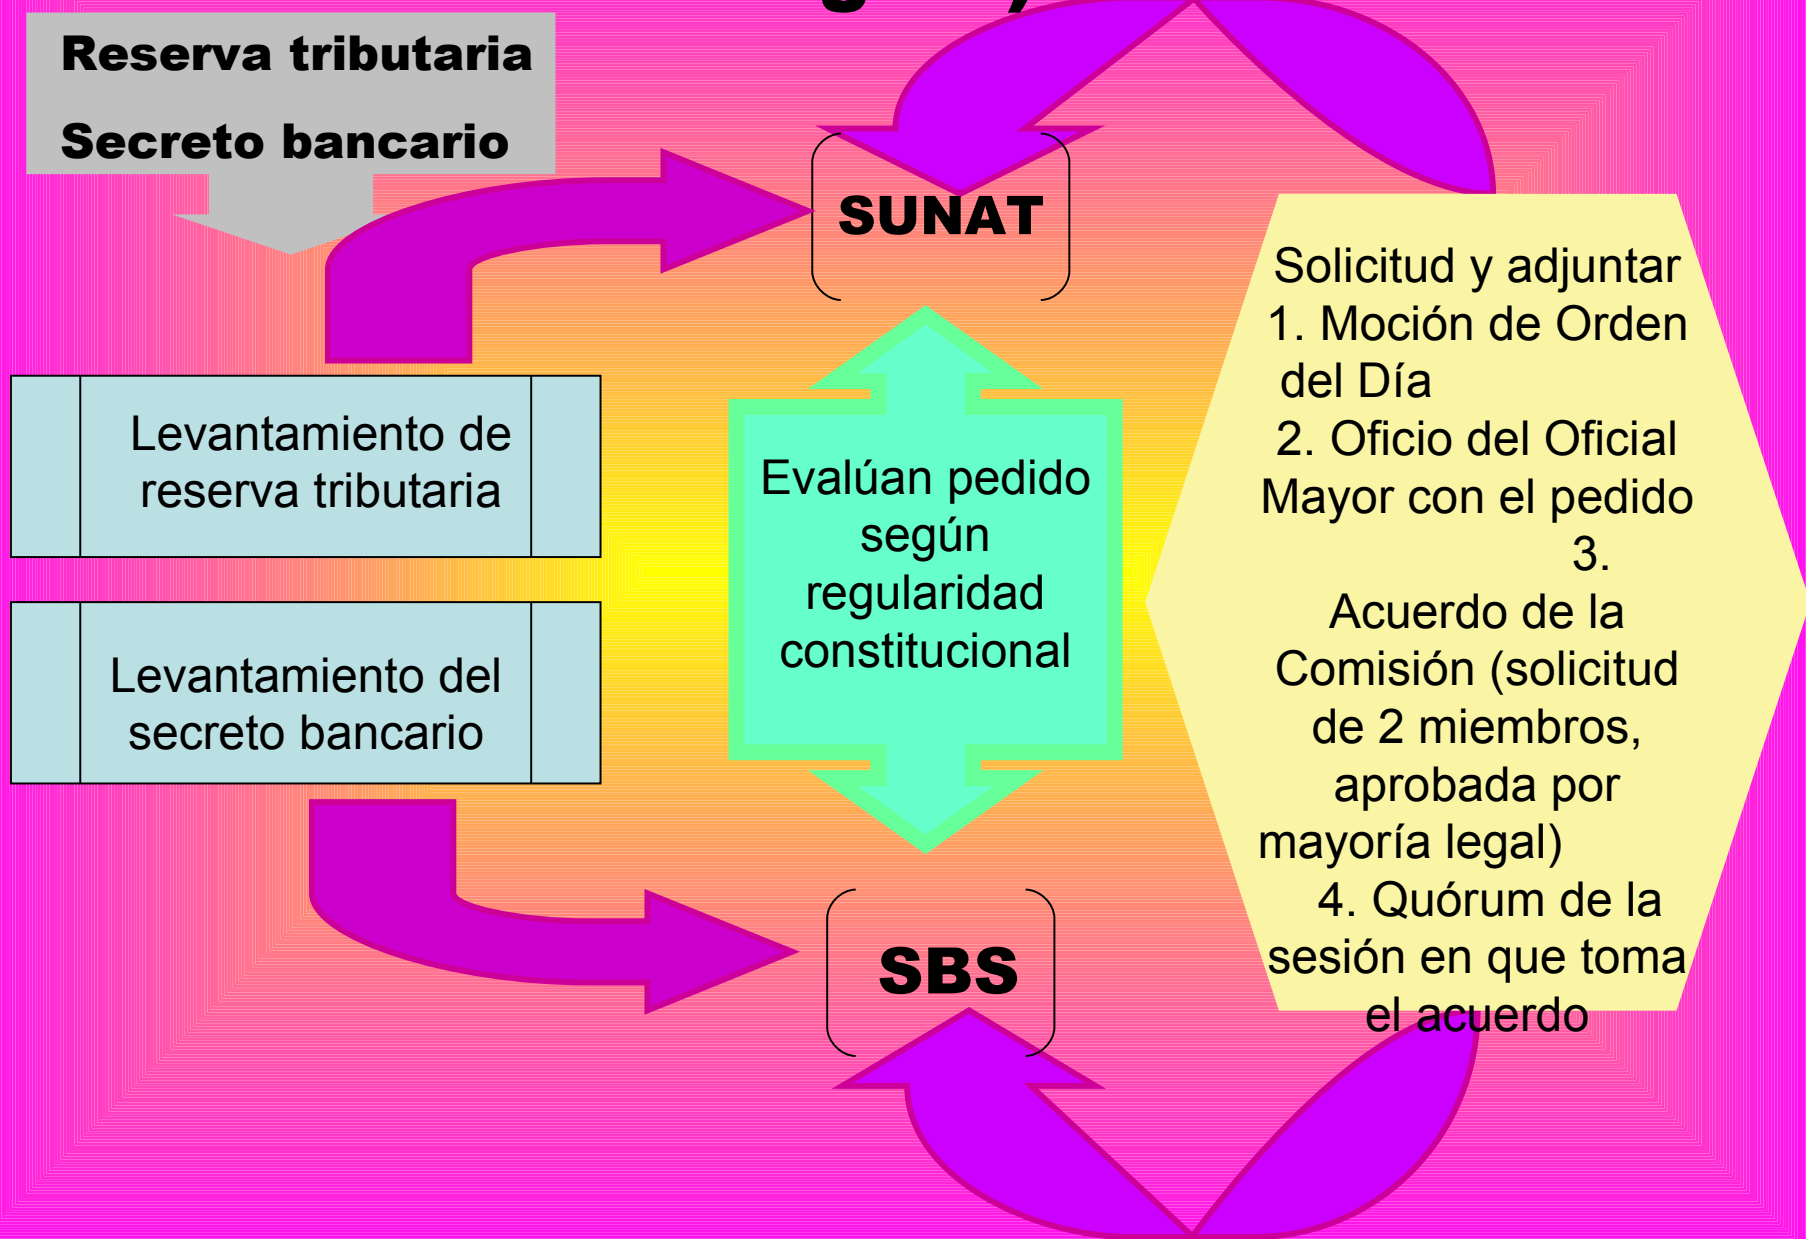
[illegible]

Reserva tributaria

Secreto bancario

SUNAT

Levantamiento de reserva tributaria

Levantamiento del secreto bancario

Evalúan pedido según regularidad constitucional

SBS

Solicitud y adjuntar
1. Moción de Orden del Día
2. Oficio del Oficial Mayor con el pedido
3. Acuerdo de la Comisión (solicitud de 2 miembros, aprobada por mayoría legal)
4. Quórum de la sesión en que toma el acuerdo